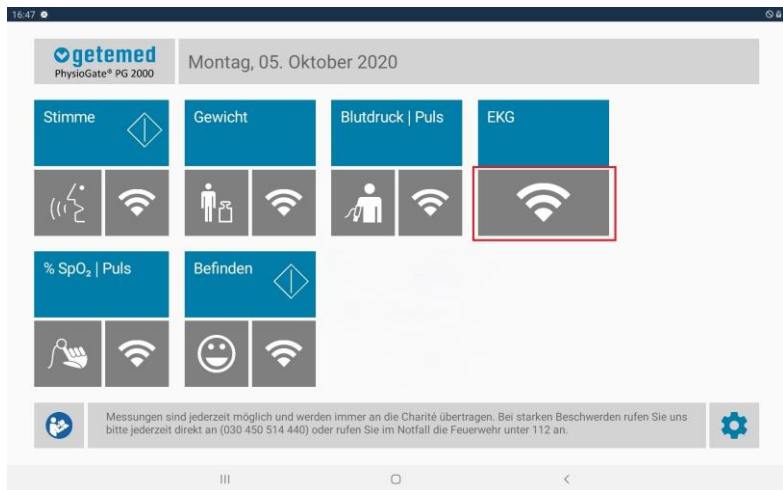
16:47

getemed
PhysioGate® PG 2000

Montag, 05. Oktober 2020

Stimme

Gewicht

Blutdruck | Puls

EKG

% $SpO_2$ | Puls

Befinden

Messungen sind jederzeit möglich und werden immer an die Charité übertragen. Bei starken Beschwerden rufen Sie uns bitte jederzeit direkt an (030 450 514 440) oder rufen Sie im Notfall die Feuerwehr unter 112 an.